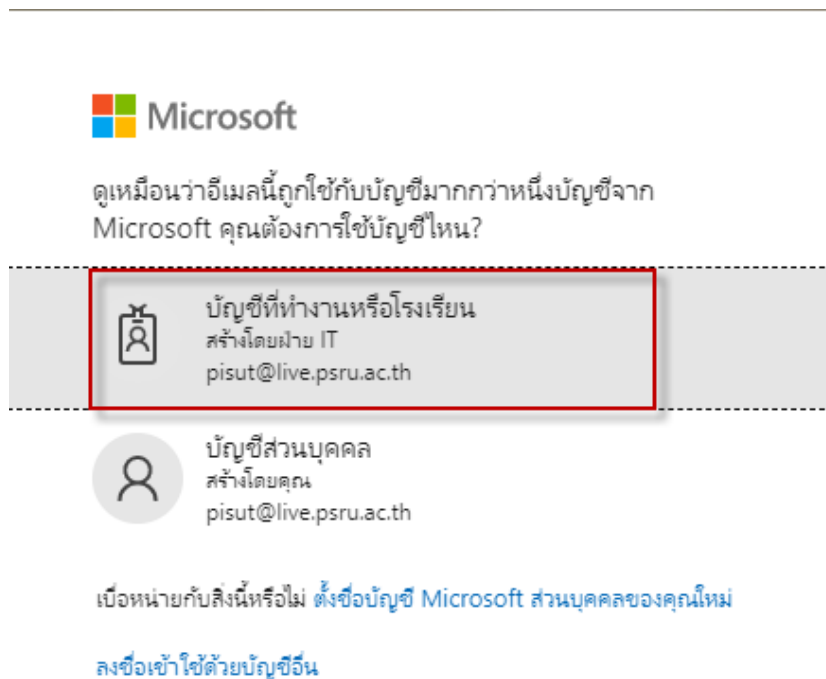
Microsoft

ดูเหมือนว่าอีเมลนี้ถูกใช้กับบัญชีมากกว่าหนึ่งบัญชีจาก Microsoft คุณต้องการใช้บัญชีไหน?

บัญชีที่ทำงานหรือโรงเรียน
สร้างโดยฝ่าย IT
pisut@live.psru.ac.th

บัญชีส่วนบุคคล
สร้างโดยคุณ
pisut@live.psru.ac.th

เบื่อหน่ายกับสิ่งนี้หรือไม่ ตั้งชื่อบัญชี Microsoft ส่วนบุคคลของคุณใหม่

ลงชื่อเข้าใช้ด้วยบัญชีอื่น